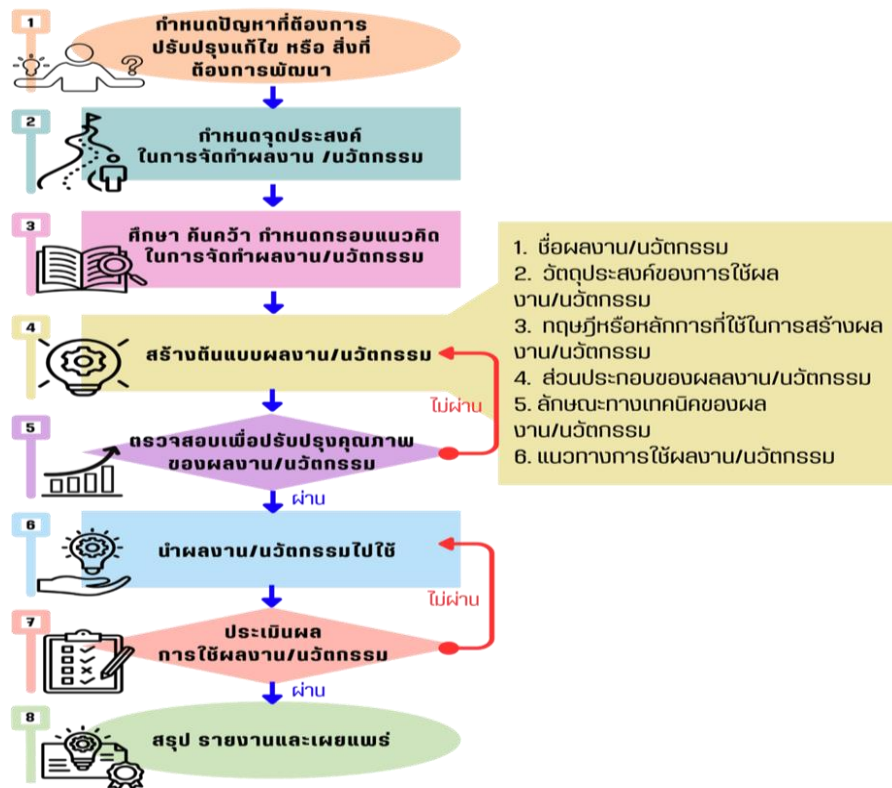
1
กำหนดปัญหาที่ต้องการปรับปรุงแก้ไข หรือ สิ่งที่ต้องการพัฒนา

2
กำหนดจุดประสงค์ในการจัดทำผลงาน /นวัตกรรม

3
ศึกษา ค้นคว้า กำหนดกรอบแนวคิดในการจัดทำผลงาน/นวัตกรรม

4
สร้างต้นแบบผลงาน/นวัตกรรม

1. ชื่อผลงาน/นวัตกรรม
2. วัตถุประสงค์ของการใช้ผลงาน/นวัตกรรม
3. ทฤษฎีหรือหลักการที่ใช้ในการสร้างผลงาน/นวัตกรรม
4. ส่วนประกอบของผลลงาน/นวัตกรรม
5. ลักษณะทางเทคนิคของผลงาน/นวัตกรรม
6. แนวทางการใช้ผลงาน/นวัตกรรม

ไม่ผ่าน

5
ตรวจสอบเพื่อปรับปรุงคุณภาพของผลงาน/นวัตกรรม

ผ่าน

6
นำผลงาน/นวัตกรรมไปใช้

ไม่ผ่าน

7
ประเมินผลการใช้ผลงาน/นวัตกรรม

ผ่าน

8
สรุป รายงานและเผยแพร่